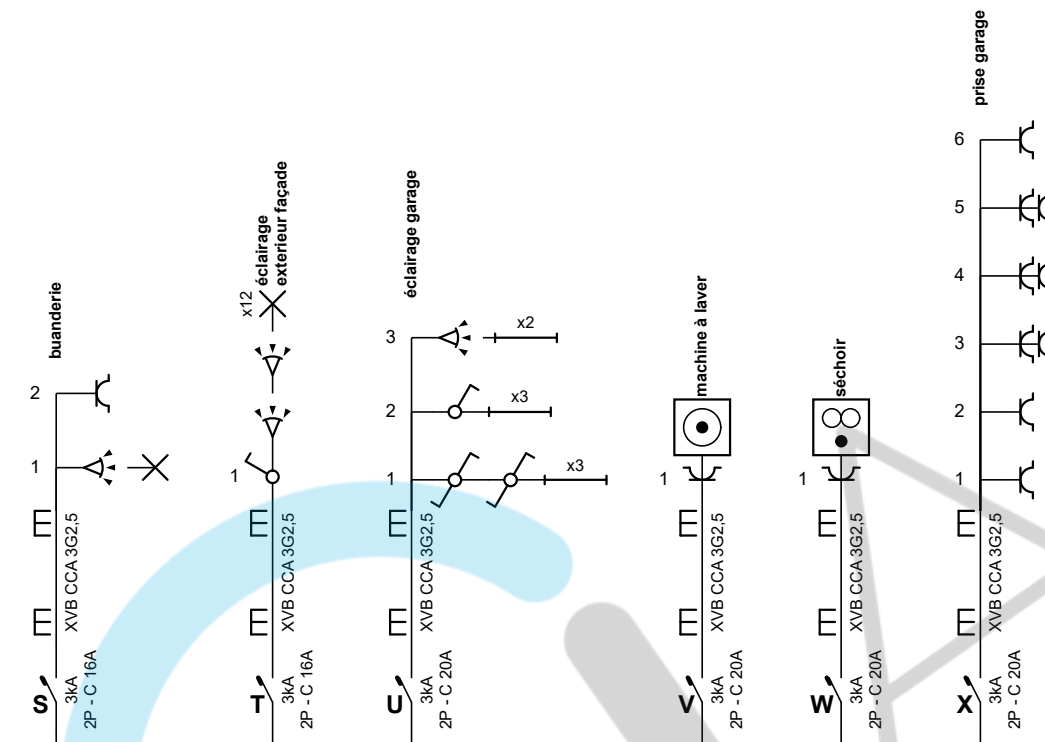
buanderie

2

1

XVB CCA 3G2,5

3kA
2P - C 16A

S

x12 éclairage
exterieur façade

1

XVB CCA 3G2,5

3kA
2P - C 16A

T

éclairage garage

3

x2

2

x3

1

x3

XVB CCA 3G2,5

3kA
2P - C 20A

U

machine à laver

1

XVB CCA 3G2,5

3kA
2P - C 20A

V

séchoir

1

XVB CCA 3G2,5

3kA
2P - C 20A

W

prise garage

6

5

4

3

2

1

XVB CCA 3G2,5

3kA
2P - C 20A

X